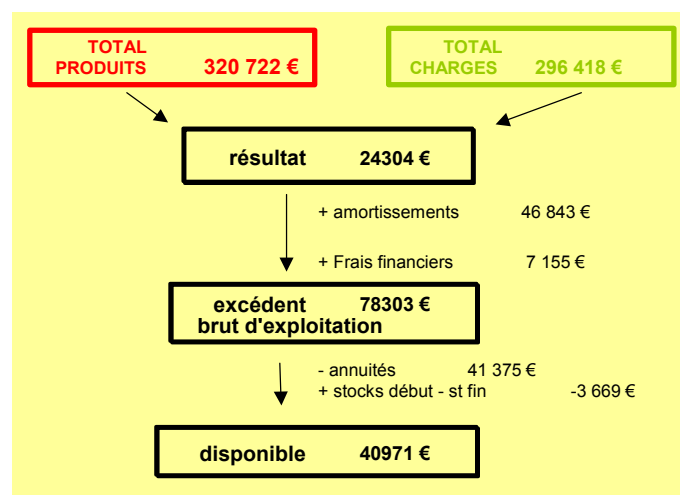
TOTAL PRODUITS 320 722 €

TOTAL CHARGES 296 418 €

résultat 24304 €

+ amortissements 46 843 €

+ Frais financiers 7 155 €

excédent brut d'exploitation 78303 €

- annuités 41 375 €
+ stocks début - st fin -3 669 €

disponible 40971 €